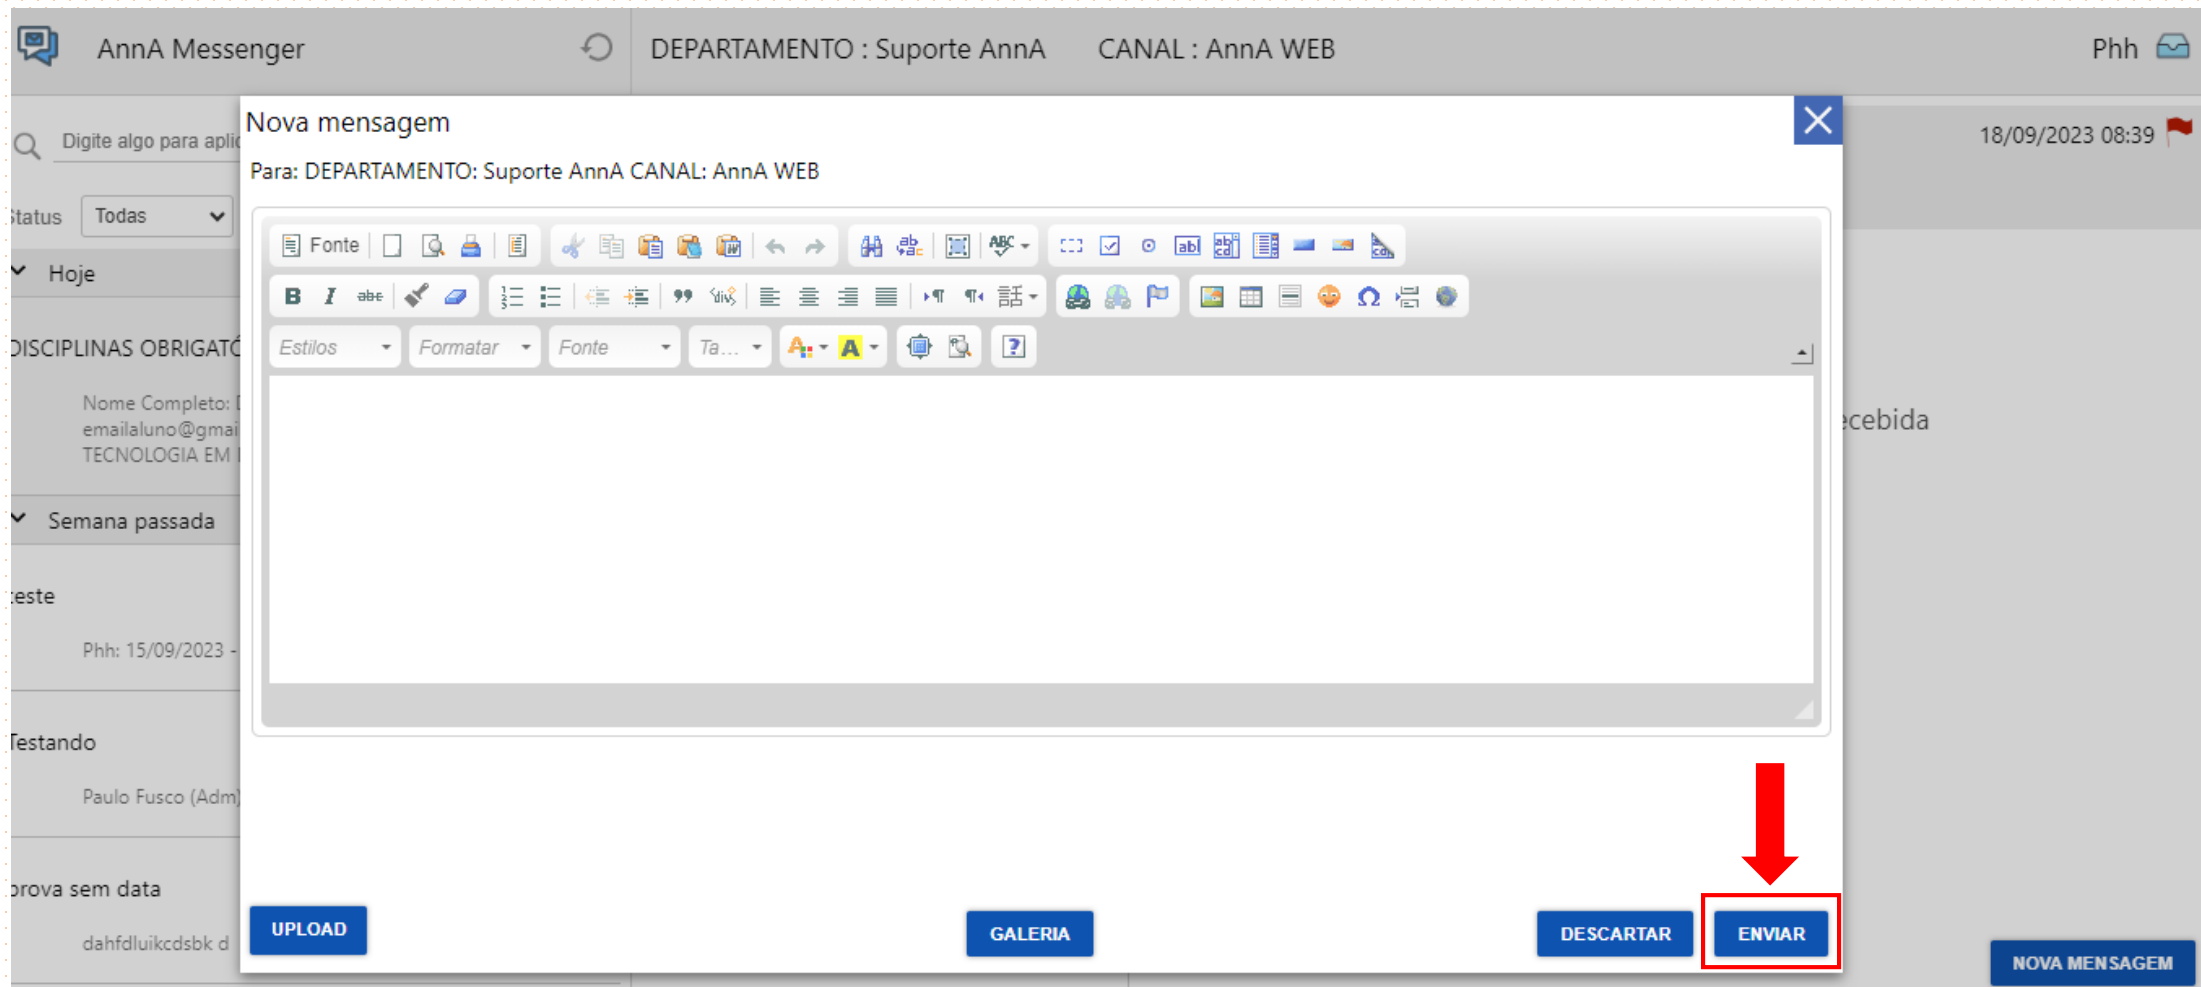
AnnA Messenger

DEPARTAMENTO : Suporte AnnA CANAL : AnnA WEB

Phh

Digite algo para aplic

Status Todas

Hoje

DISCIPLINAS OBRIGATÓ

Nome Completo: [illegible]
emailaluno@gmai
TECNOLOGIA EM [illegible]

Semana passada

teste

Phh: 15/09/2023 -

Testando

Paulo Fusco (Adm)

prova sem data

dahfdluikcdsbk d

18/09/2023 08:39

ecebida

Nova mensagem

Para: DEPARTAMENTO: Suporte AnnA CANAL: AnnA WEB

Fonte

Estilos Formatar Fonte Ta...

UPLOAD GALERIA DESCARTAR ENVIAR

NOVA MENSAGEM